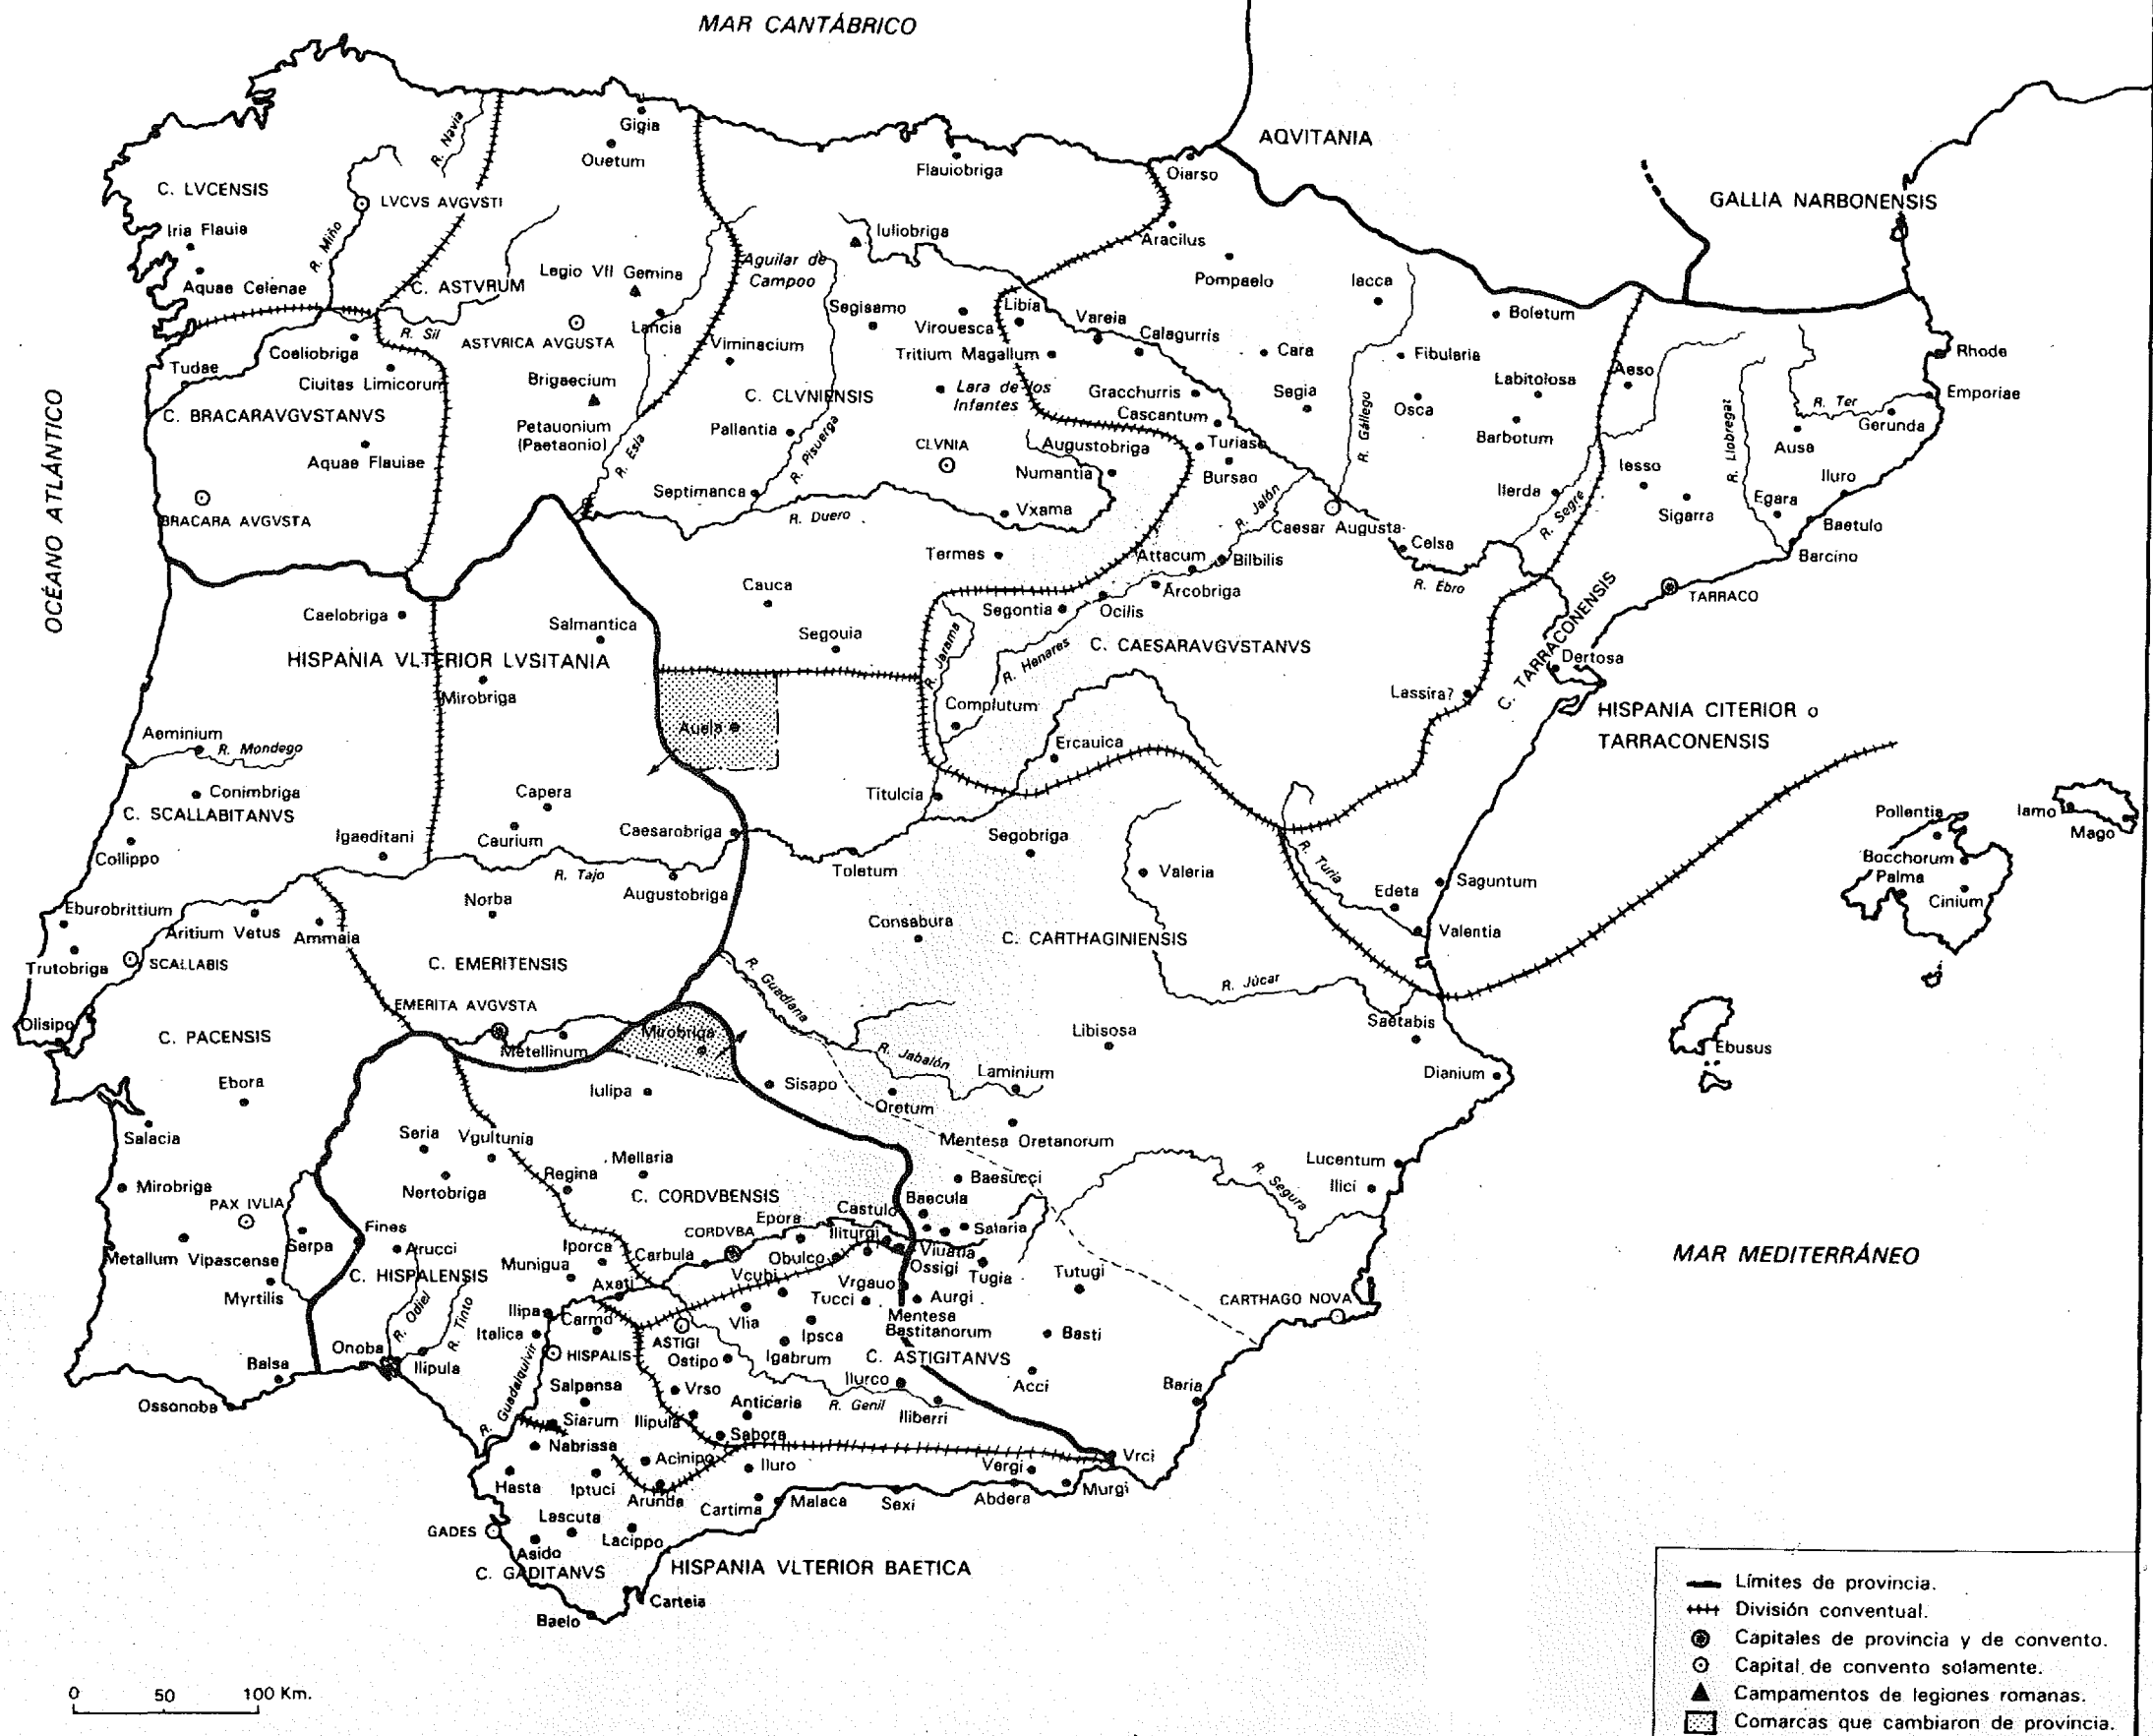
MAR CANTÁBRICO

AQVITANIA

GALLIA NARBONENSIS

OCÉANO ATLÁNTICO

C. LVCENSIS
LVCVS AVGVSTI
Iria Flauia
Aquae Celenae
R. Miño
R. Nauia
Gigia
Ouetum
C. ASTVRVM
Legio VII Gemina
Aguilar de Campoo
Flauiobriga
Oiarso
Iuliobriga
Aracilus
Pompaelo
Iacca
Tudae
Coeliobriga
R. Sil
ASTVRICA AVGVSTA
Lancia
Segisamo
Virouesca
Libia
Vareia
Calagurris
Cara
Boletum
Ciuitas Limicorum
Brigaecium
Viminacium
Tritium Magallum
Fibularia
Labitolosa
Aeso
Rhode
C. BRACARAVGVSTANVS
Petauonium (Paetaonio)
C. CLVNIENSIS
Lara de los Infantes
Gracchurris
Segia
Osca
R. Ter
Emporiae
Aquae Flauiae
R. Esla
Pallantia
R. Pisuerga
CLVNIA
Cascantum
Augustobriga
Turiaso
R. Gállego
Barbotum
Iesso
R. Llobregat
Ausa
Gerunda
Numantia
Bursao
Iluro
BRACARA AVGVSTA
Septimanca
R. Duero
Vxama
R. Jalón
Caesar Augusta
Ilerda
Sigarra
Egara
Baetulo
R. Segre
Termes
Attacum
Bilbilis
Celsa
Barcino
Cauca
Arcobriga
R. Ebro
Caelobriga
Salmantica
Segontia
Ocilis
TARRACO
Segouia
R. Jarama
R. Henares
C. CAESARAVGVSTANVS
HISPANIA VLTERIOR LVSITANIA
Mirobriga
C. TARRACONENSIS
Dertosa
Lassira?
Complutum
HISPANIA CITERIOR o TARRACONENSIS
Auela
Aeminium
R. Mondego
Ercauica
Conimbriga
Capera
Titulcia
C. SCALLABITANVS
Igaeditani
Caurium
Caesarobriga
Segobriga
Pollentia
Iamo
Mago
Collippo
Toletum
Valeria
R. Tajo
Bocchorum
R. Turia
Palma
Norba
Augustobriga
Edeta
Saguntum
Eburobrittium
Cinium
Aritium Vetus
Ammaia
Consabura
C. CARTHAGINIENSIS
Valentia
Trutobriga
SCALLABIS
C. EMERITENSIS
R. Guadiana
R. Júcar
EMERITA AVGVSTA
Olisipo
C. PACENSIS
Mirobriga
Libisosa
Saetabis
Ebusus
Metellinum
R. Jabalón
Laminium
Dianium
Ebora
Iulipa
Sisapo
Oretum
Salacia
Seria
Vgultunia
Mentesa Oretanorum
Mellaria
Lucentum
Regina
Baesucci
R. Segura
Mirobriga
Nertobriga
C. CORDVBENSIS
Ilici
PAX IVLIA
Baecula
Fines
Epora
Castulo
Salaria
Arucci
CORDVBA
Iliturgi
MAR MEDITERRÁNEO
Serpa
Iporca
Carbula
Obulco
Viuatia
Metallum Vipascense
Munigua
Vcubi
Ossigi
Tugia
Tutugi
C. HISPALENSIS
Axati
Vrgauo
Myrtilis
Ilipa
Tucci
Aurgi
R. Odiel
R. Tinto
Carmo
Vlia
CARTHAGO NOVA
Italica
ASTIGI
Ipsca
Mentesa Bastitanorum
Basti
Onoba
HISPALIS
Ostipo
Igabrum
C. ASTIGITANVS
Balsa
Ilipula
Salpensa
Vrso
Ilurco
Acci
R. Guadalquivir
Anticaria
R. Genil
Iliberri
Baria
Ossonoba
Siarum
Ilipula
Sabora
Nabrissa
Acinipo
Vrci
Iluro
Vergi
Hasta
Iptuci
Arunda
Cartima
Malaca
Sexi
Abdera
Murgi
Lascuta
GADES
Lacippo
Asido
HISPANIA VLTERIOR BAETICA
C. GADITANVS
Carteia
Baelo

0 50 100 Km.

Límites de provincia.
División conventual.
Capitales de provincia y de convento.
Capital de convento solamente.
Campamentos de legiones romanas.
Comarcas que cambiaron de provincia.